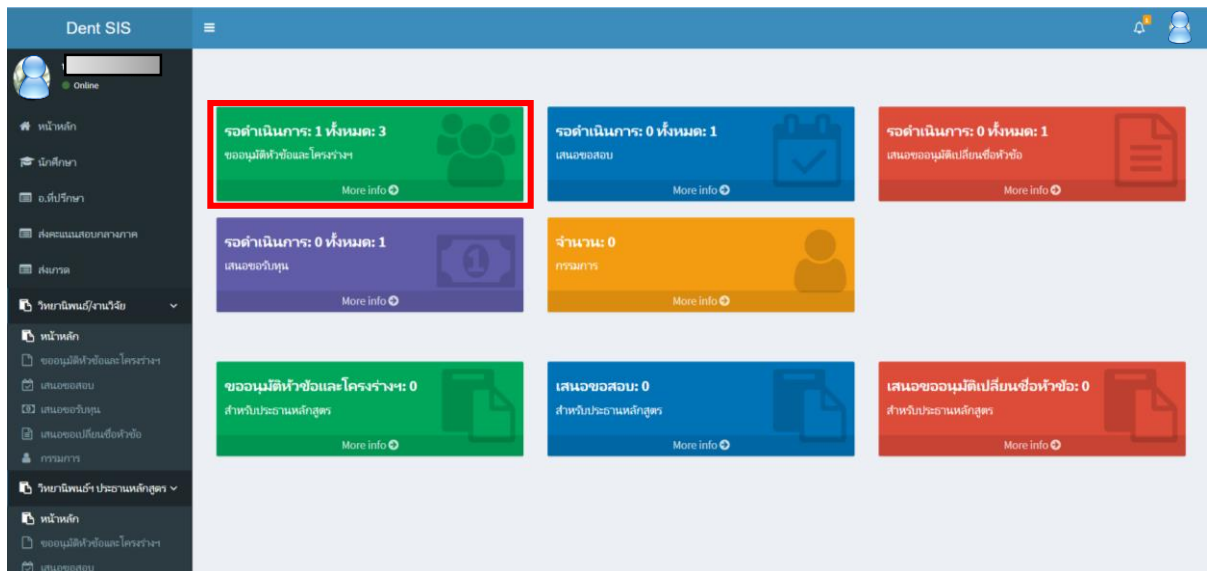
Dent SIS

Online

หน้าหลัก
นักศึกษา
อ.ที่ปรึกษา
ส่งคะแนนสอบกลางภาค
ส่งเกรด
วิทยานิพนธ์/งานวิจัย
หน้าหลัก
ขออนุมัติหัวข้อและโครงร่างฯ
เสนอขอสอบ
เสนอขอรับทุน
เสนอขอเปลี่ยนชื่อหัวข้อ
กรรมการ
วิทยานิพนธ์ฯ ประธานหลักสูตร
หน้าหลัก
ขออนุมัติหัวข้อและโครงร่างฯ
เสนอขอสอบ

รอดำเนินการ: 1 ทั้งหมด: 3
ขออนุมัติหัวข้อและโครงร่างฯ
More info

รอดำเนินการ: 0 ทั้งหมด: 1
เสนอขอสอบ
More info

รอดำเนินการ: 0 ทั้งหมด: 1
เสนอขออนุมัติเปลี่ยนชื่อหัวข้อ
More info

รอดำเนินการ: 0 ทั้งหมด: 1
เสนอขอรับทุน
More info

จำนวน: 0
กรรมการ
More info

ขออนุมัติหัวข้อและโครงร่างฯ: 0
สำหรับประธานหลักสูตร
More info

เสนอขอสอบ: 0
สำหรับประธานหลักสูตร
More info

เสนอขออนุมัติเปลี่ยนชื่อหัวข้อ: 0
สำหรับประธานหลักสูตร
More info